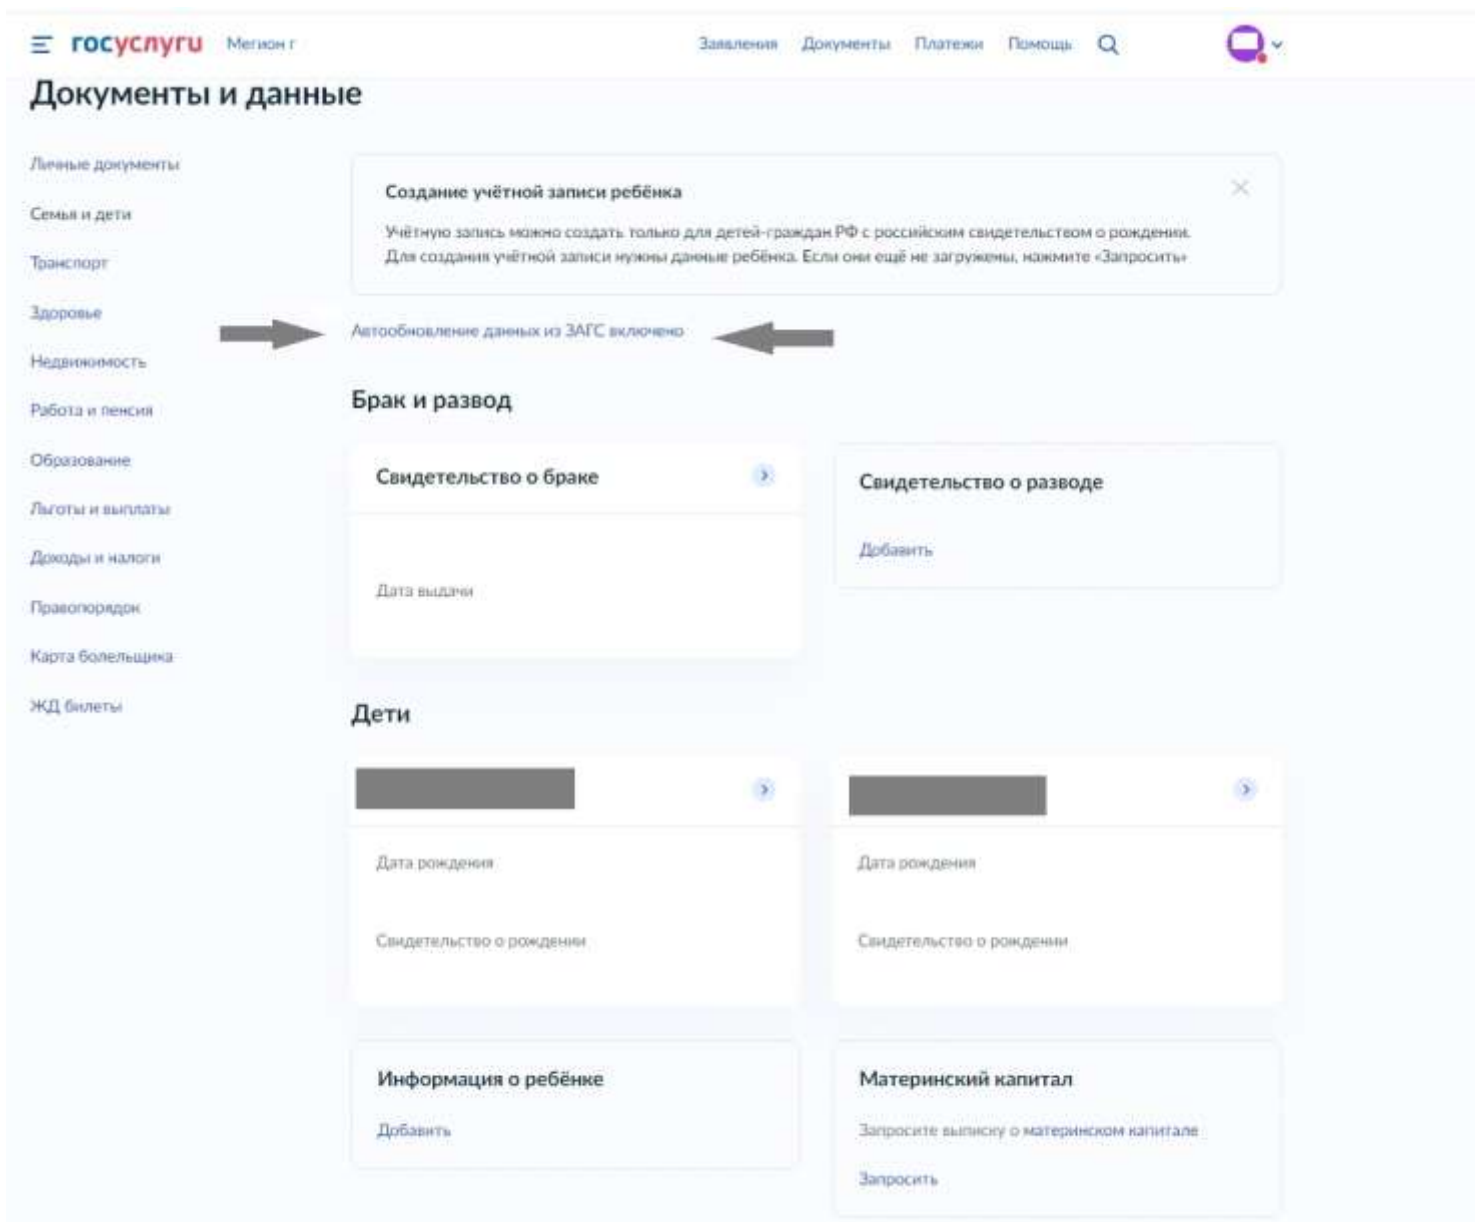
госуслуги Мегион г

Заявления Документы Платежи Помощь

Документы и данные

Личные документы
Семья и дети
Транспорт
Здоровье
Недвижимость
Работа и пенсия
Образование
Льготы и выплаты
Доходы и налоги
Правопорядок
Карта болельщика
ЖД билеты

Создание учётной записи ребёнка

Учётную запись можно создать только для детей-граждан РФ с российским свидетельством о рождении. Для создания учётной записи нужны данные ребёнка. Если они ещё не загружены, нажмите «Запросить»

Автообновление данных из ЗАГС включено

Брак и развод

Свидетельство о браке

Дата выдачи

Свидетельство о разводе

Добавить

Дети

Дата рождения

Свидетельство о рождении

Дата рождения

Свидетельство о рождении

Информация о ребёнке

Добавить

Материнский капитал

Запросите выписку о материнском капитале

Запросить